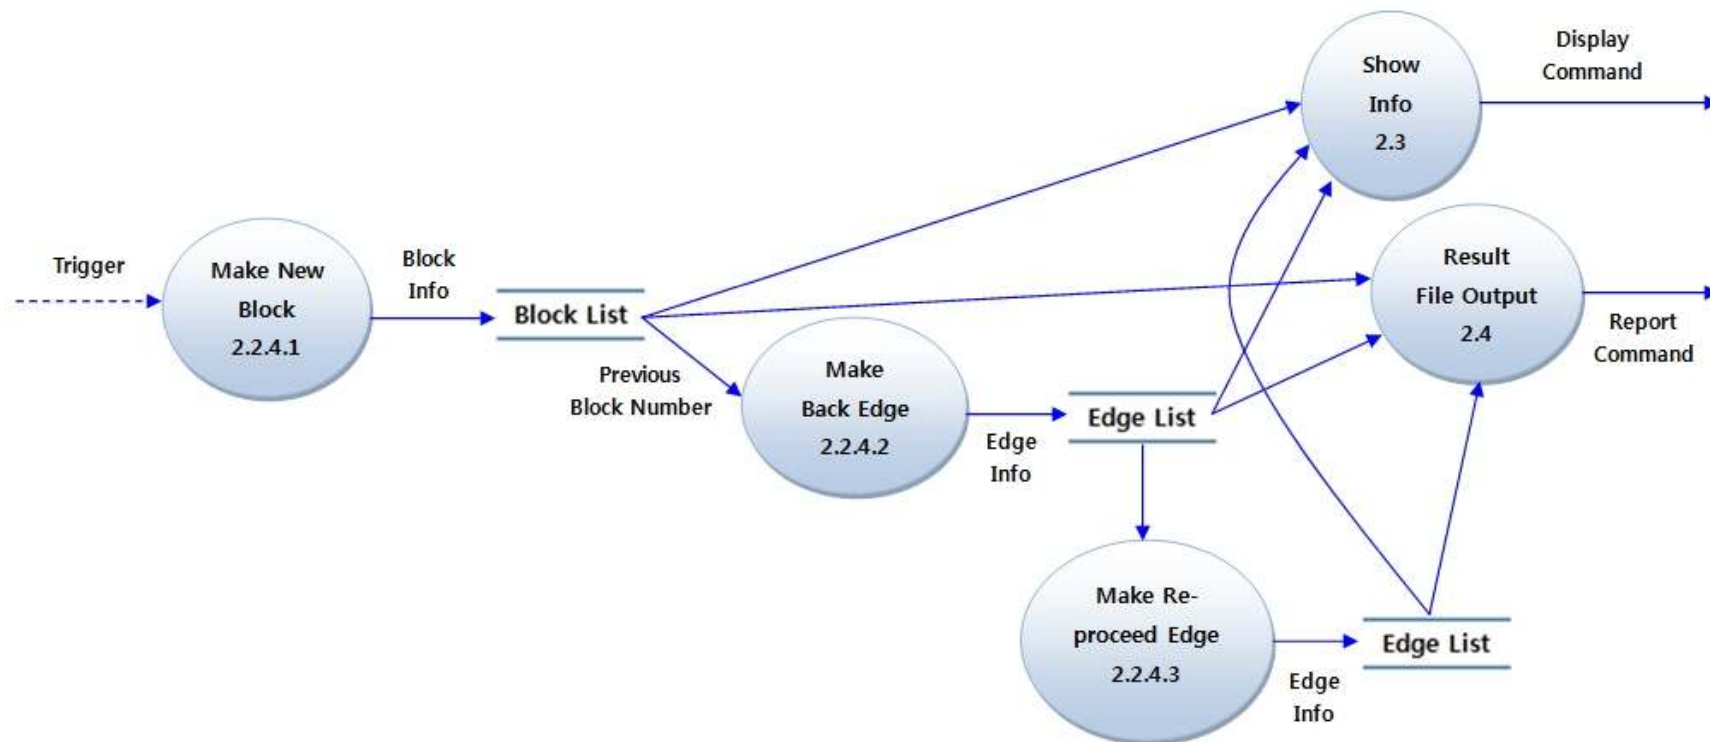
Trigger

Make New Block 2.2.4.1

Block Info

Block List

Previous Block Number

Make Back Edge 2.2.4.2

Edge Info

Edge List

Make Re-proceed Edge 2.2.4.3

Edge Info

Edge List

Show Info 2.3

Display Command

Result File Output 2.4

Report Command